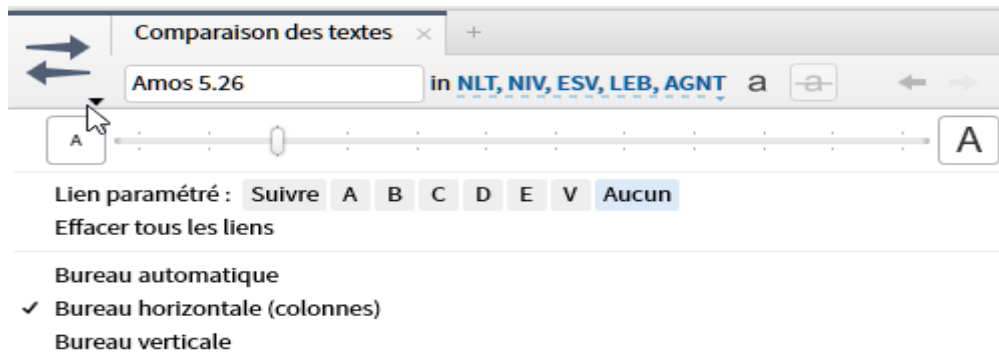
Comparaison des textes ×  +

Amos 5.26

in NLT, NIV, ESV, LEB, AGNT a a

A

A

Lien paramétré : Suivre A B C D E V Aucun

Effacer tous les liens

Bureau automatique

✓ Bureau horizontale (colonnes)

Bureau verticale